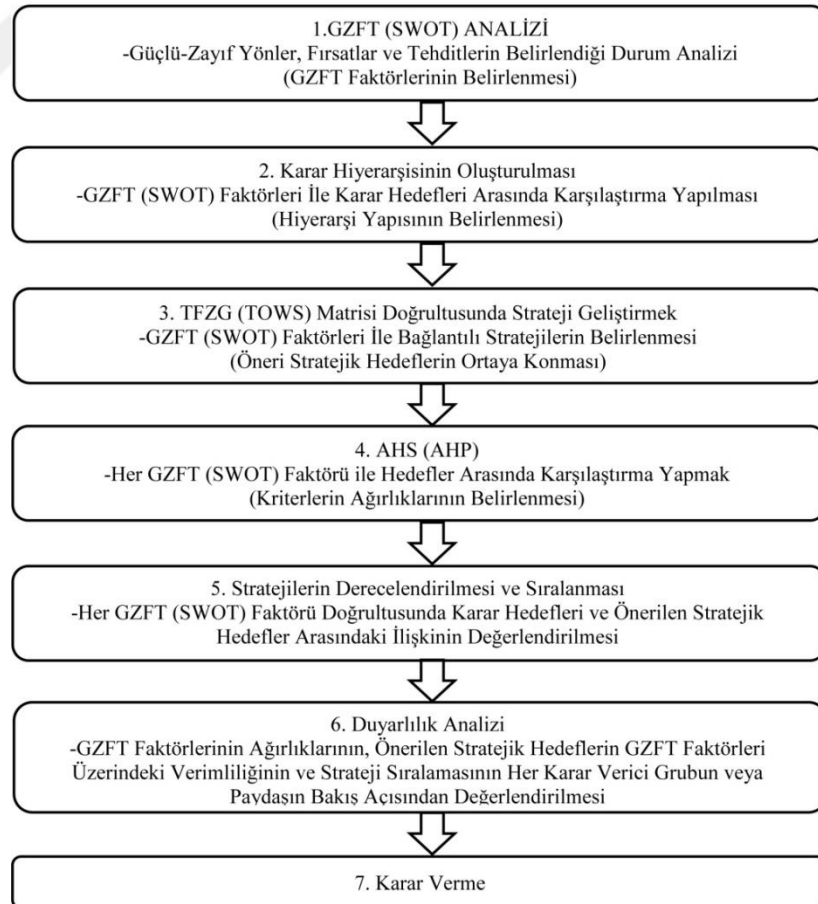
1.GZFT (SWOT) ANALİZİ
-Güçlü-Zayıf Yönler, Fırsatlar ve Tehditlerin Belirlendiği Durum Analizi
(GZFT Faktörlerinin Belirlenmesi)

2. Karar Hiyerarşisinin Oluşturulması
-GZFT (SWOT) Faktörleri İle Karar Hedefleri Arasında Karşılaştırma Yapılması
(Hiyerarşi Yapısının Belirlenmesi)

3. TFZG (TOWS) Matrisi Doğrultusunda Strateji Geliştirmek
-GZFT (SWOT) Faktörleri İle Bağlantılı Stratejilerin Belirlenmesi
(Öneri Stratejik Hedeflerin Ortaya Konması)

4. AHS (AHP)
-Her GZFT (SWOT) Faktörü ile Hedefler Arasında Karşılaştırma Yapmak
(Kriterlerin Ağırlıklarının Belirlenmesi)

5. Stratejilerin Derecelendirilmesi ve Sıralanması
-Her GZFT (SWOT) Faktörü Doğrultusunda Karar Hedefleri ve Önerilen Stratejik Hedefler Arasındaki İlişkinin Değerlendirilmesi

6. Duyarlılık Analizi
-GZFT Faktörlerinin Ağırlıklarının, Önerilen Stratejik Hedeflerin GZFT Faktörleri Üzerindeki Verimliliğinin ve Strateji Sıralamasının Her Karar Verici Grubun veya Paydaşın Bakış Açısından Değerlendirilmesi

7. Karar Verme